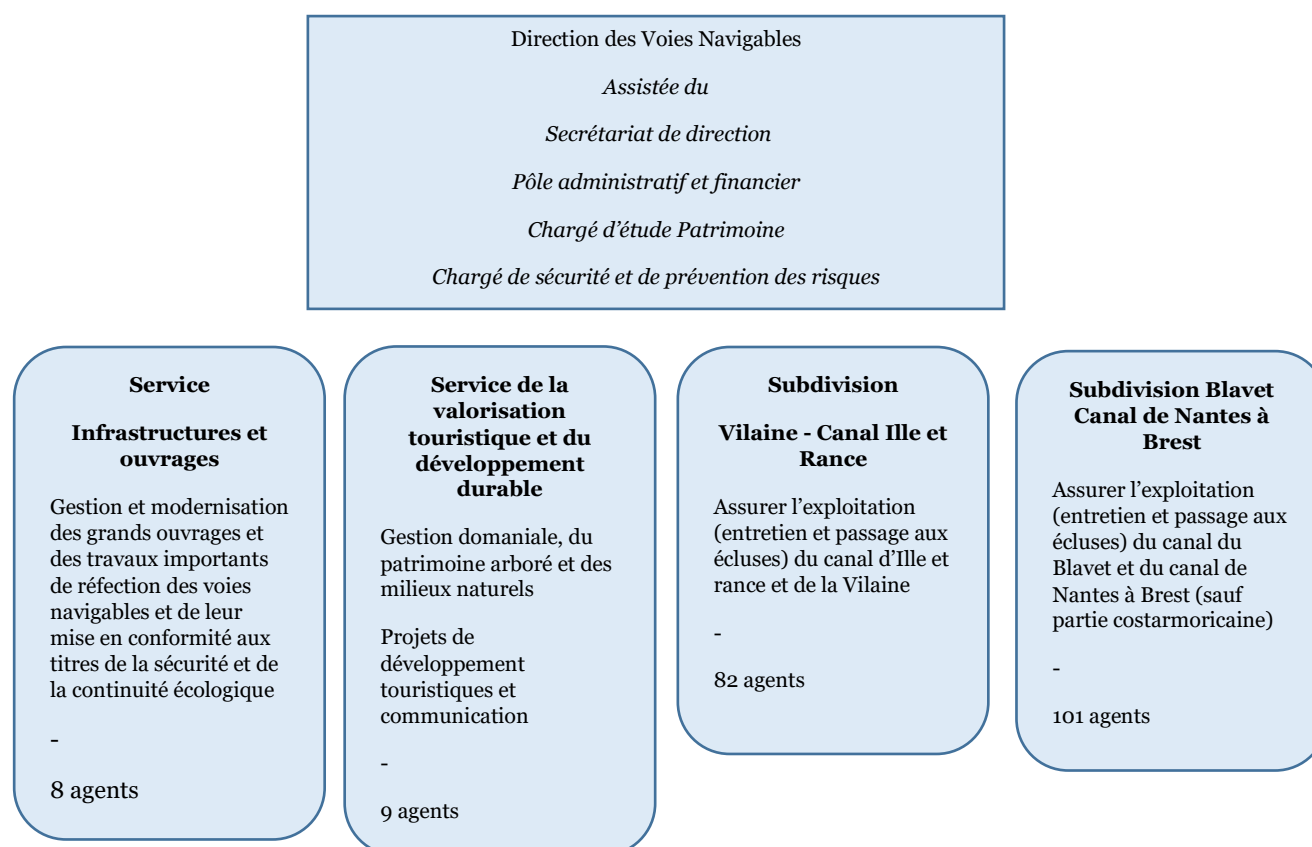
Direction des Voies Navigables

Assistée du

Secrétariat de direction

Pôle administratif et financier

Chargé d'étude Patrimoine

Chargé de sécurité et de prévention des risques

Service

Infrastructures et ouvrages

Gestion et modernisation des grands ouvrages et des travaux importants de réfection des voies navigables et de leur mise en conformité aux titres de la sécurité et de la continuité écologique

-

8 agents

Service de la valorisation touristique et du développement durable

Gestion domaniale, du patrimoine arboré et des milieux naturels

Projets de développement touristiques et communication

-

9 agents

Subdivision

Vilaine - Canal Ille et Rance

Assurer l'exploitation (entretien et passage aux écluses) du canal d'Ille et rance et de la Vilaine

-

82 agents

Subdivision Blavet Canal de Nantes à Brest

Assurer l'exploitation (entretien et passage aux écluses) du canal du Blavet et du canal de Nantes à Brest (sauf partie costarmoricaine)

-

101 agents